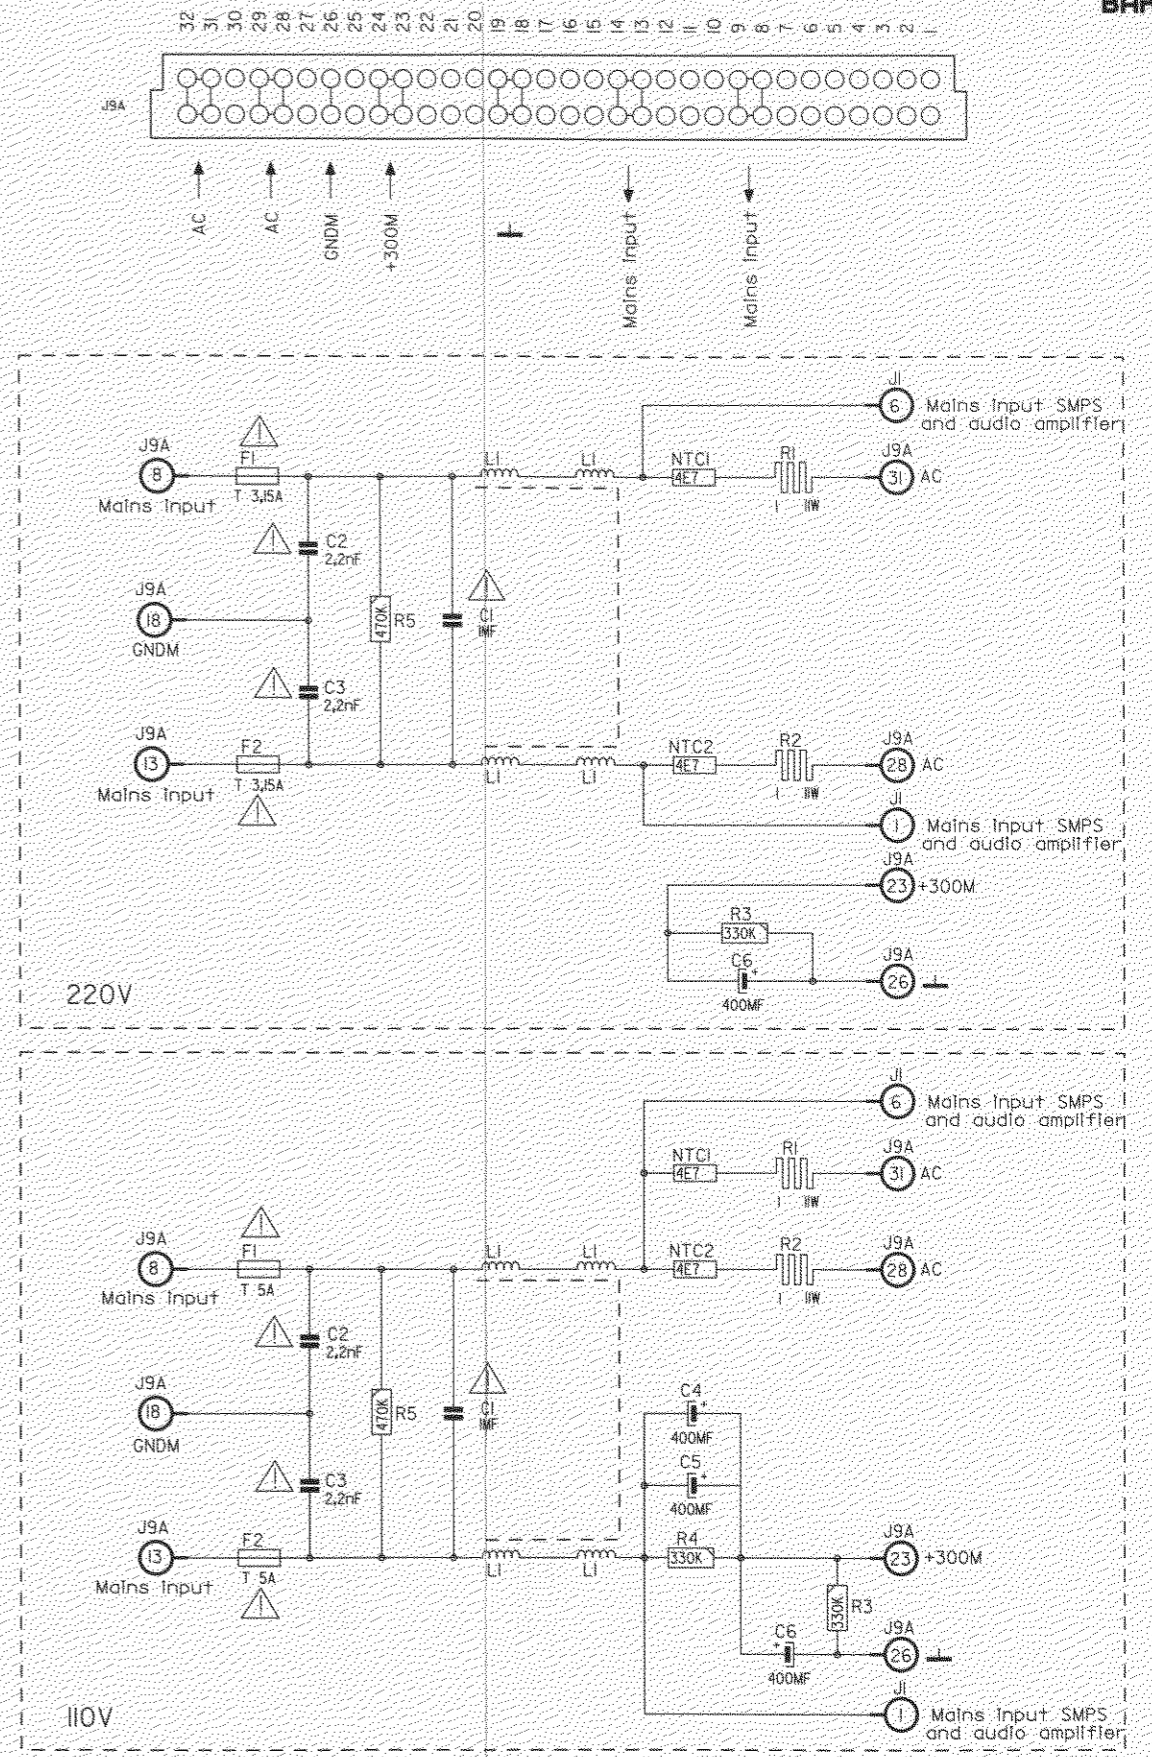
BHF

32 31 30 29 28 27 26 25 24 23 22 21 20 19 18 17 16 15 14 13 12 11 10 9 8 7 6 5 4 3 2 1

J9A

AC
AC
GNDM
+300M
Mains input
Mains input

J1
6 Mains input SMPS and audio amplifier
J9A
8
Mains input
F1
T 3,15A
L1
L1
NTC1
4E7
R1
1 1W
J9A
31 AC
C2
2,2nF
J9A
18
GNDM
470K
R5
C1
1MF
C3
2,2nF
J9A
13
Mains input
F2
T 3,15A
L1
L1
NTC2
4E7
R2
1 1W
J9A
28 AC
J1
1 Mains input SMPS and audio amplifier
J9A
23 +300M
R3
330K
C6
400MF
J9A
26
220V

J1
6 Mains input SMPS and audio amplifier
NTC1
4E7
R1
1 1W
J9A
31 AC
J9A
8
Mains input
F1
T 5A
L1
L1
NTC2
4E7
R2
1 1W
J9A
28 AC
C2
2,2nF
J9A
18
GNDM
470K
R5
C1
1MF
C4
400MF
C5
400MF
C3
2,2nF
J9A
13
Mains input
F2
T 5A
L1
L1
R4
330K
J9A
23 +300M
330K
R3
C6
400MF
J9A
26
J1
1 Mains input SMPS and audio amplifier
110V